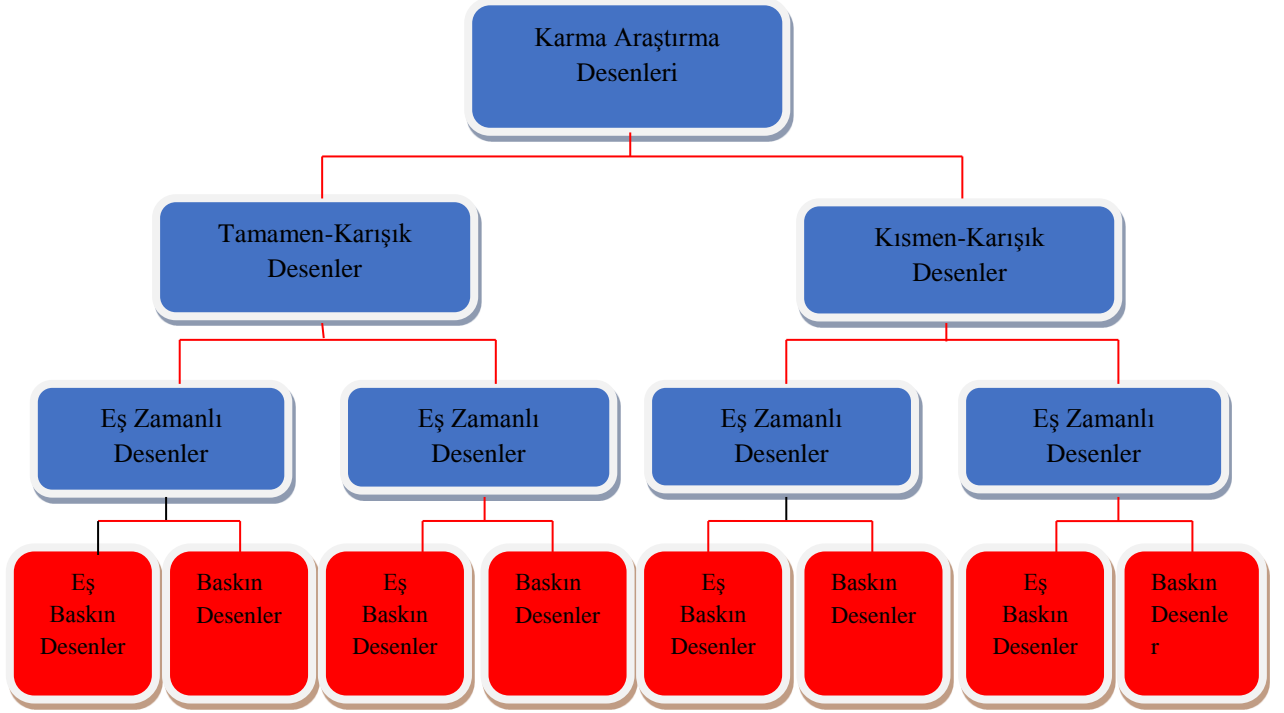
Karma Araştırma Desenleri

Tamamen-Karışık Desenler

Kısmen-Karışık Desenler

Eş Zamanlı Desenler

Eş Zamanlı Desenler

Eş Zamanlı Desenler

Eş Zamanlı Desenler

Eş Baskın Desenler

Baskın Desenler

Eş Baskın Desenler

Baskın Desenler

Eş Baskın Desenler

Baskın Desenler

Eş Baskın Desenler

Baskın Desenle r